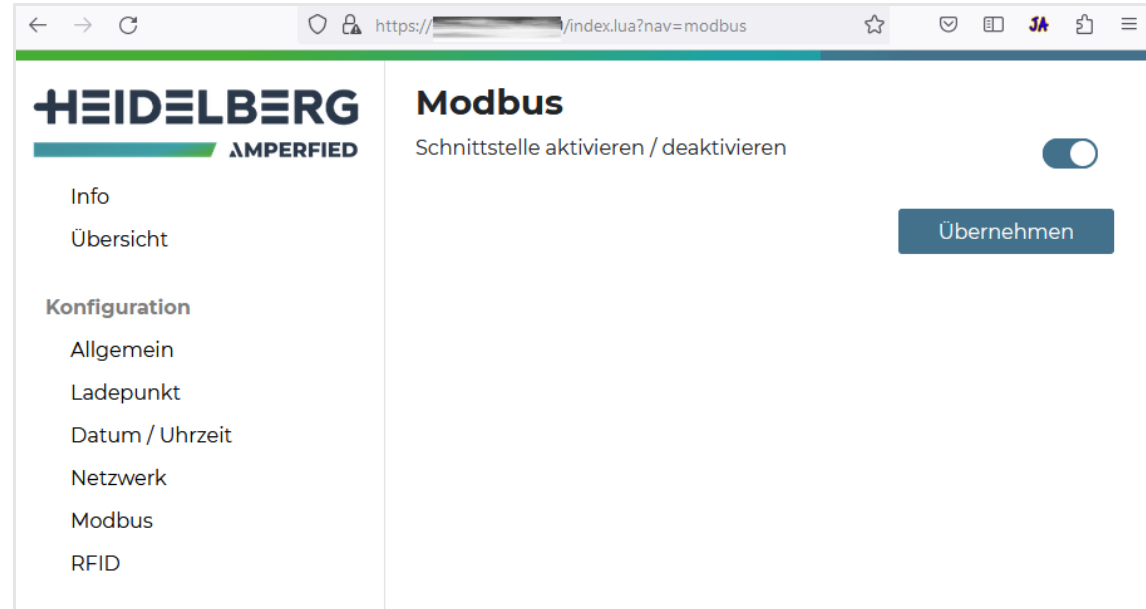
https://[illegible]/index.lua?nav=modbus

JA

HEIDELBERG
AMPERFIED

Info
Übersicht

Konfiguration
Allgemein
Ladepunkt
Datum / Uhrzeit
Netzwerk
Modbus
RFID

Modbus

Schnittstelle aktivieren / deaktivieren

Übernehmen